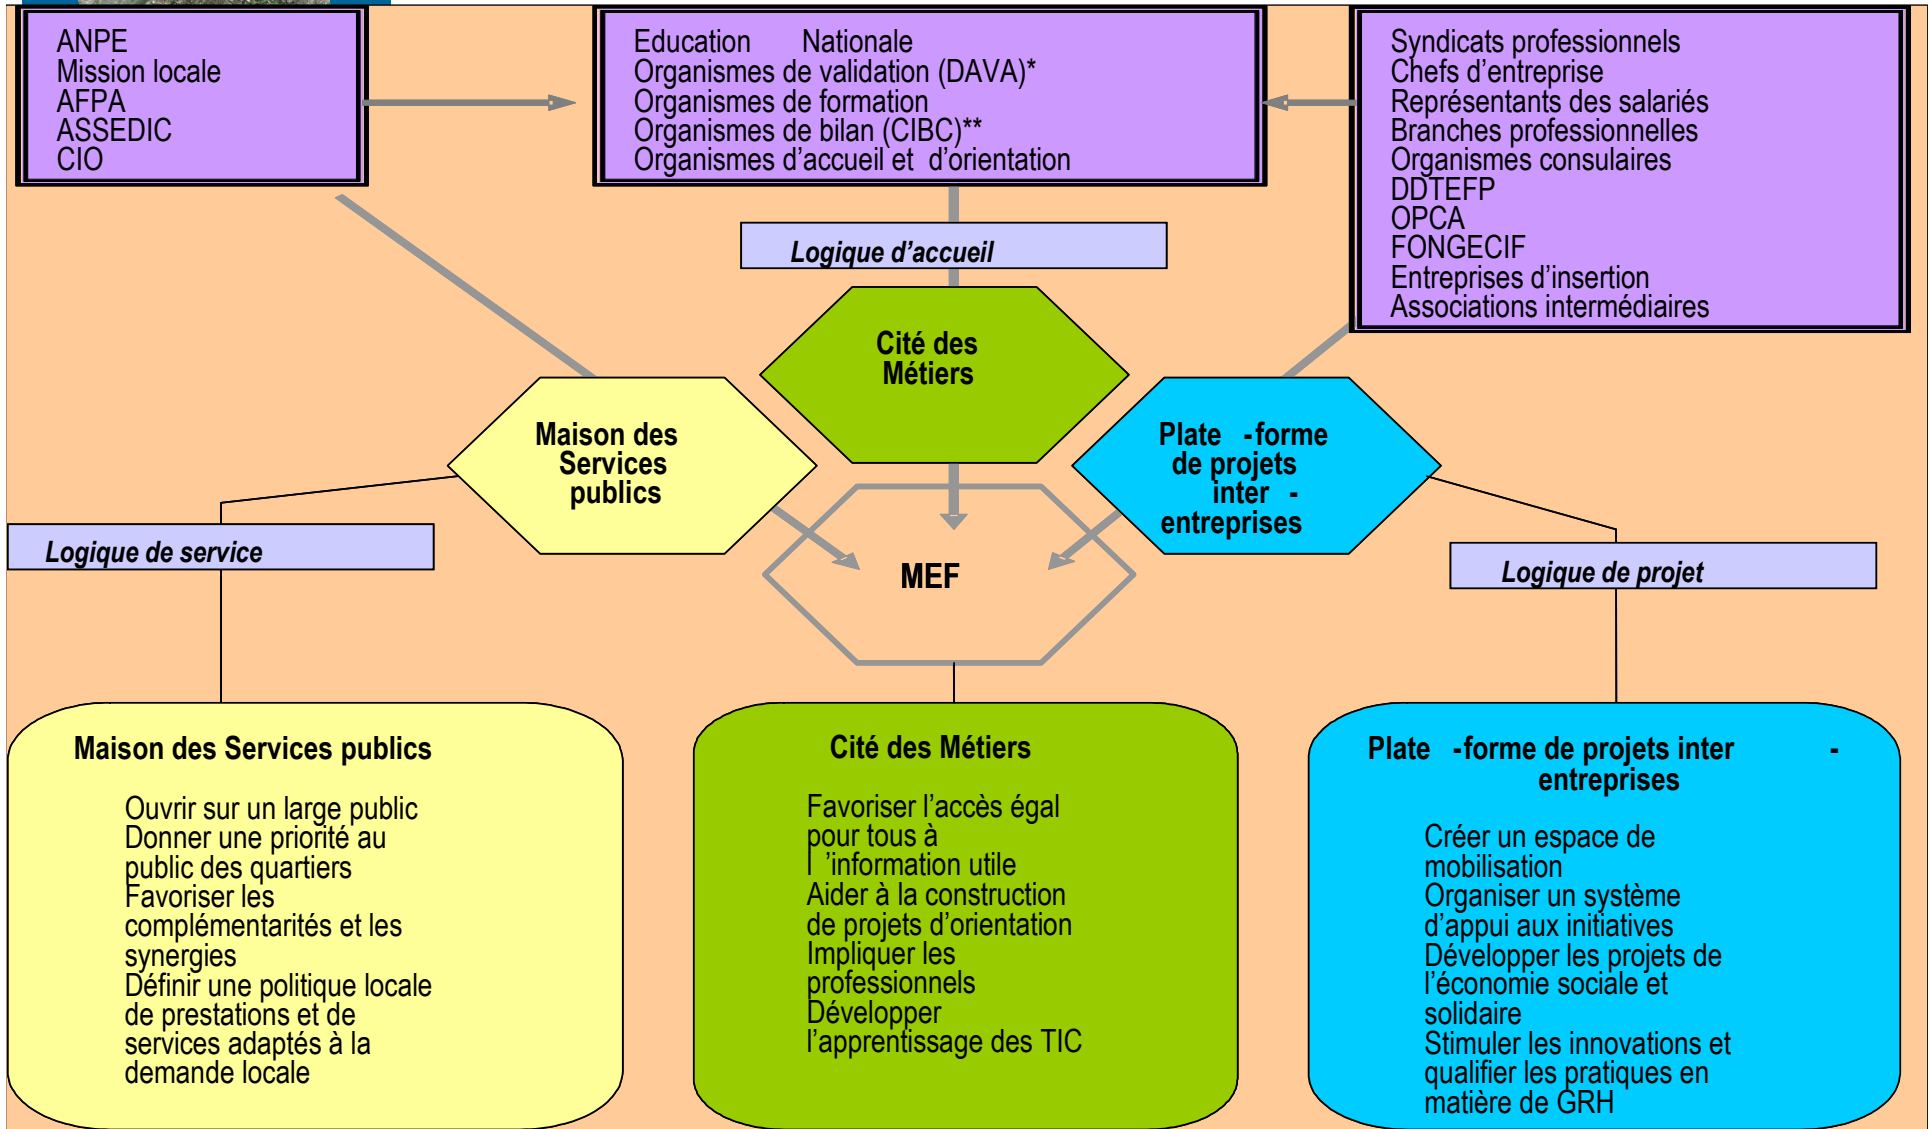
ANPE
Mission locale
AFPA
ASSEDIC
CIO

Education Nationale
Organismes de validation (DAVA)*
Organismes de formation
Organismes de bilan (CIBC)**
Organismes d'accueil et d'orientation

Syndicats professionnels
Chefs d'entreprise
Représentants des salariés
Branches professionnelles
Organismes consulaires
DDTEFP
OPCA
FONGECIF
Entreprises d'insertion
Associations intermédiaires

Logique d'accueil

Cité des Métiers

Maison des Services publics

Plate -forme de projets inter - entreprises

Logique de service

MEF

Logique de projet

Maison des Services publics

Ouvrir sur un large public
Donner une priorité au public des quartiers
Favoriser les complémentarités et les synergies
Définir une politique locale de prestations et de services adaptés à la demande locale

Cité des Métiers

Favoriser l'accès égal pour tous à l 'information utile
Aider à la construction de projets d'orientation
Impliquer les professionnels
Développer l'apprentissage des TIC

Plate -forme de projets inter - entreprises

Créer un espace de mobilisation
Organiser un système d'appui aux initiatives
Développer les projets de l'économie sociale et solidaire
Stimuler les innovations et qualifier les pratiques en matière de GRH